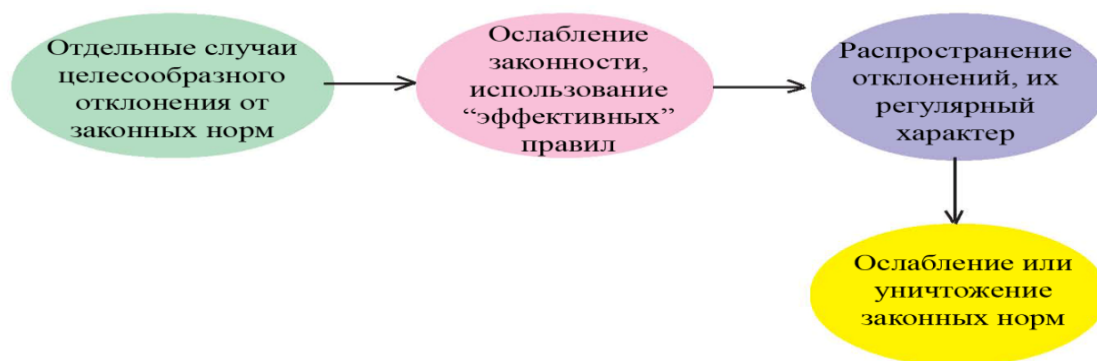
Отдельные случаи целесообразного отклонения от законных норм

Ослабление законности, использование “эффективных” правил

Распространение отклонений, их регулярный характер

Ослабление или уничтожение законных норм